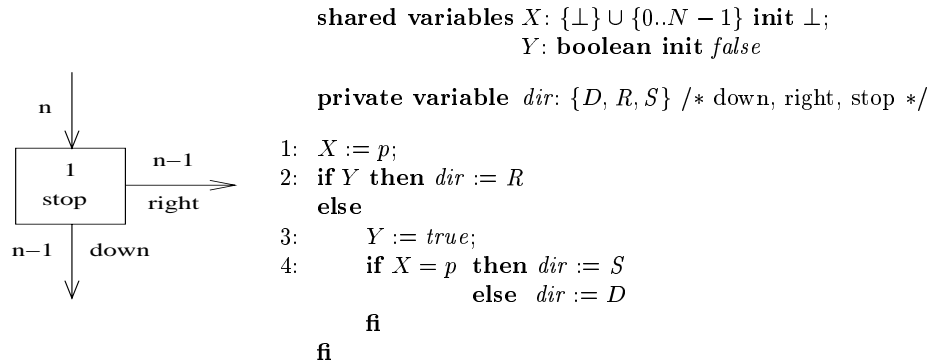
n

1
stop

n−1
right

n−1
down

**shared variables** $X$: $\{\bot\} \cup \{0..N-1\}$ **init** $\bot$;
$Y$: **boolean init** *false*

**private variable** *dir*: $\{D, R, S\}$ /* down, right, stop */

1: $X := p$;
2: **if** $Y$ **then** $dir := R$
**else**
3: $Y := true$;
4: **if** $X = p$ **then** $dir := S$
**else** $dir := D$
**fi**
**fi**